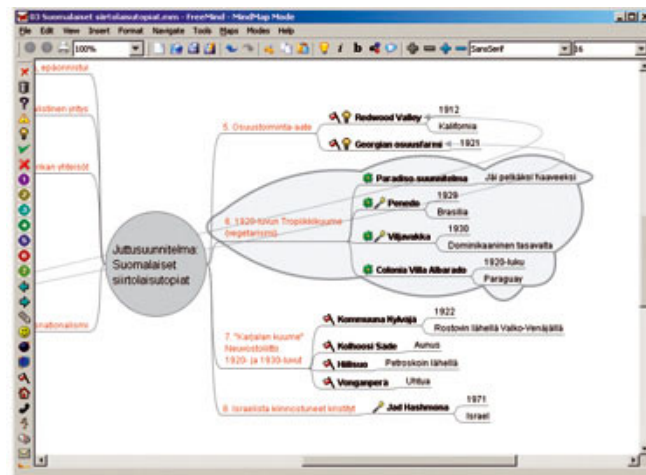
03 Suomalaiset siirtolaisutopiat.mm - FreeMind - MindMap Mode
File Edit View Insert Format Navigate Tools Maps Modes Help
100%
SansSerif 16

epäonnistui
aistinen yhtey
rikan yhteisöt
nationalismi

Juttusuunnitelma Suomalaiset siirtolaisutopiat

5. Osuustoiminta-aate
Redwood Valley
1912
Kalifornia
Georgian osuusfarmi
1921

6. 1920-luvun Tropiikkikuume (vegetarismi)
Paradiso-suunnitelma
Jäi pelkäksi haaveeksi
Penedo
1929
Brasilia
Viljavakka
1930
Dominikaaninen tasavalta
Colonia Villa Albarado
1920-luku
Paraguay

7. "Karjalan kuume" Neuvostoliitto 1920- ja 1930-luvut
Kommuuna Hylvajä
1922
Rostovin lähellä Valko-Venäjällä
Kolhoosi Säde
Aunus
Hiilisuo
Petroskoin lähellä
Vonganpera
Uhtua

8. Israelista kiinnostuneet kristityt
Jad Hashmona
1971
Israel